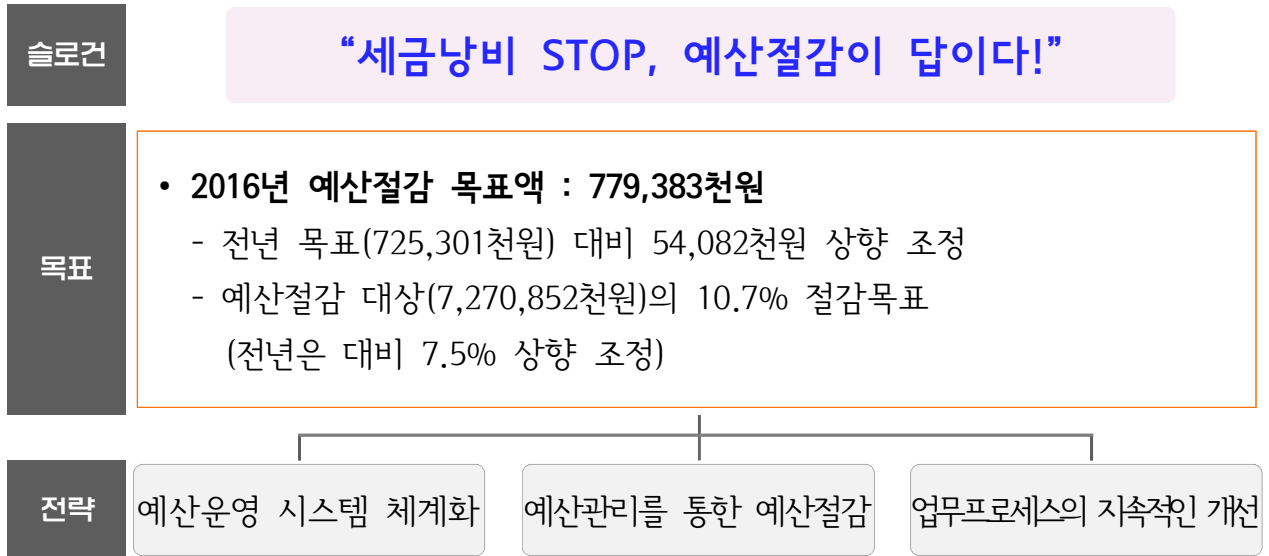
슬로건

“세금낭비 STOP, 예산절감이 답이다!”

목표

• 2016년 예산절감 목표액 : 779,383천원
- 전년 목표(725,301천원) 대비 54,082천원 상향 조정
- 예산절감 대상(7,270,852천원)의 10.7% 절감목표
(전년은 대비 7.5% 상향 조정)

전략

예산운영 시스템 체계화

예산관리를 통한 예산절감

업무프로세스의 지속적인 개선